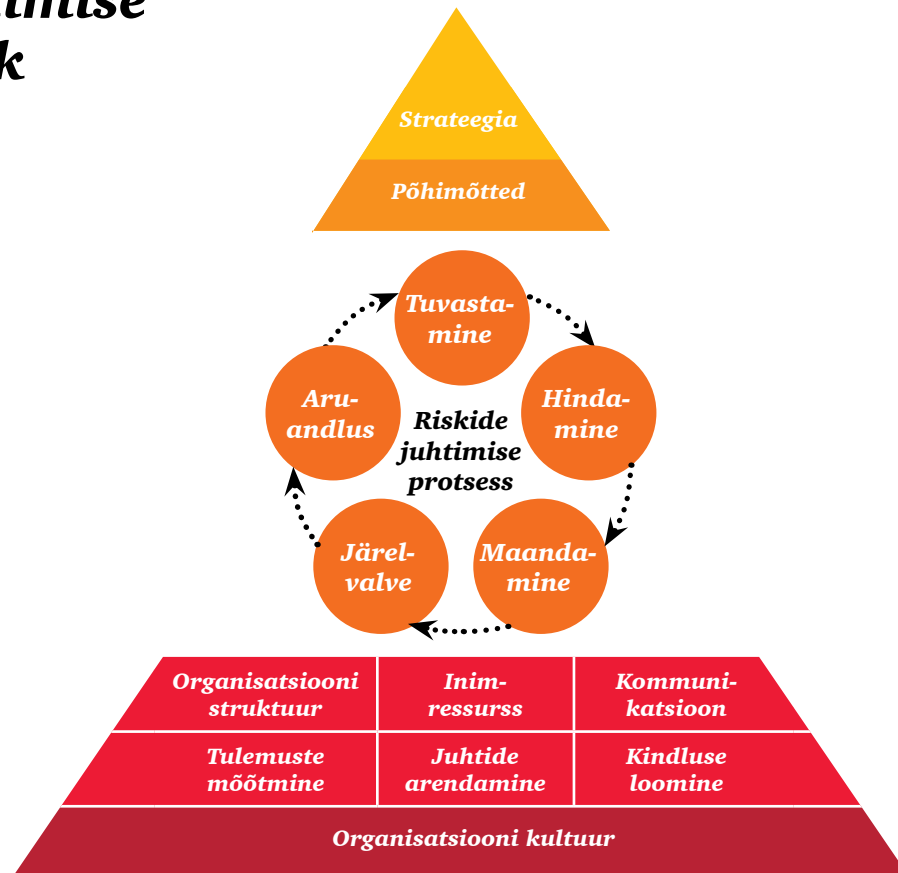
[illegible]timise
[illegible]k

Strateegia
Põhimõtted

Tuvastamine
Hindamine
Maandamine
Järelvalve
Aruandlus

Riskide juhtimise protsess

| Organisatsiooni struktuur | Inimressurss | Kommunikatsioon |
|---|---|---|
| Tulemuste mõõtmine | Juhtide arendamine | Kindluse loomine |

Organisatsiooni kultuur